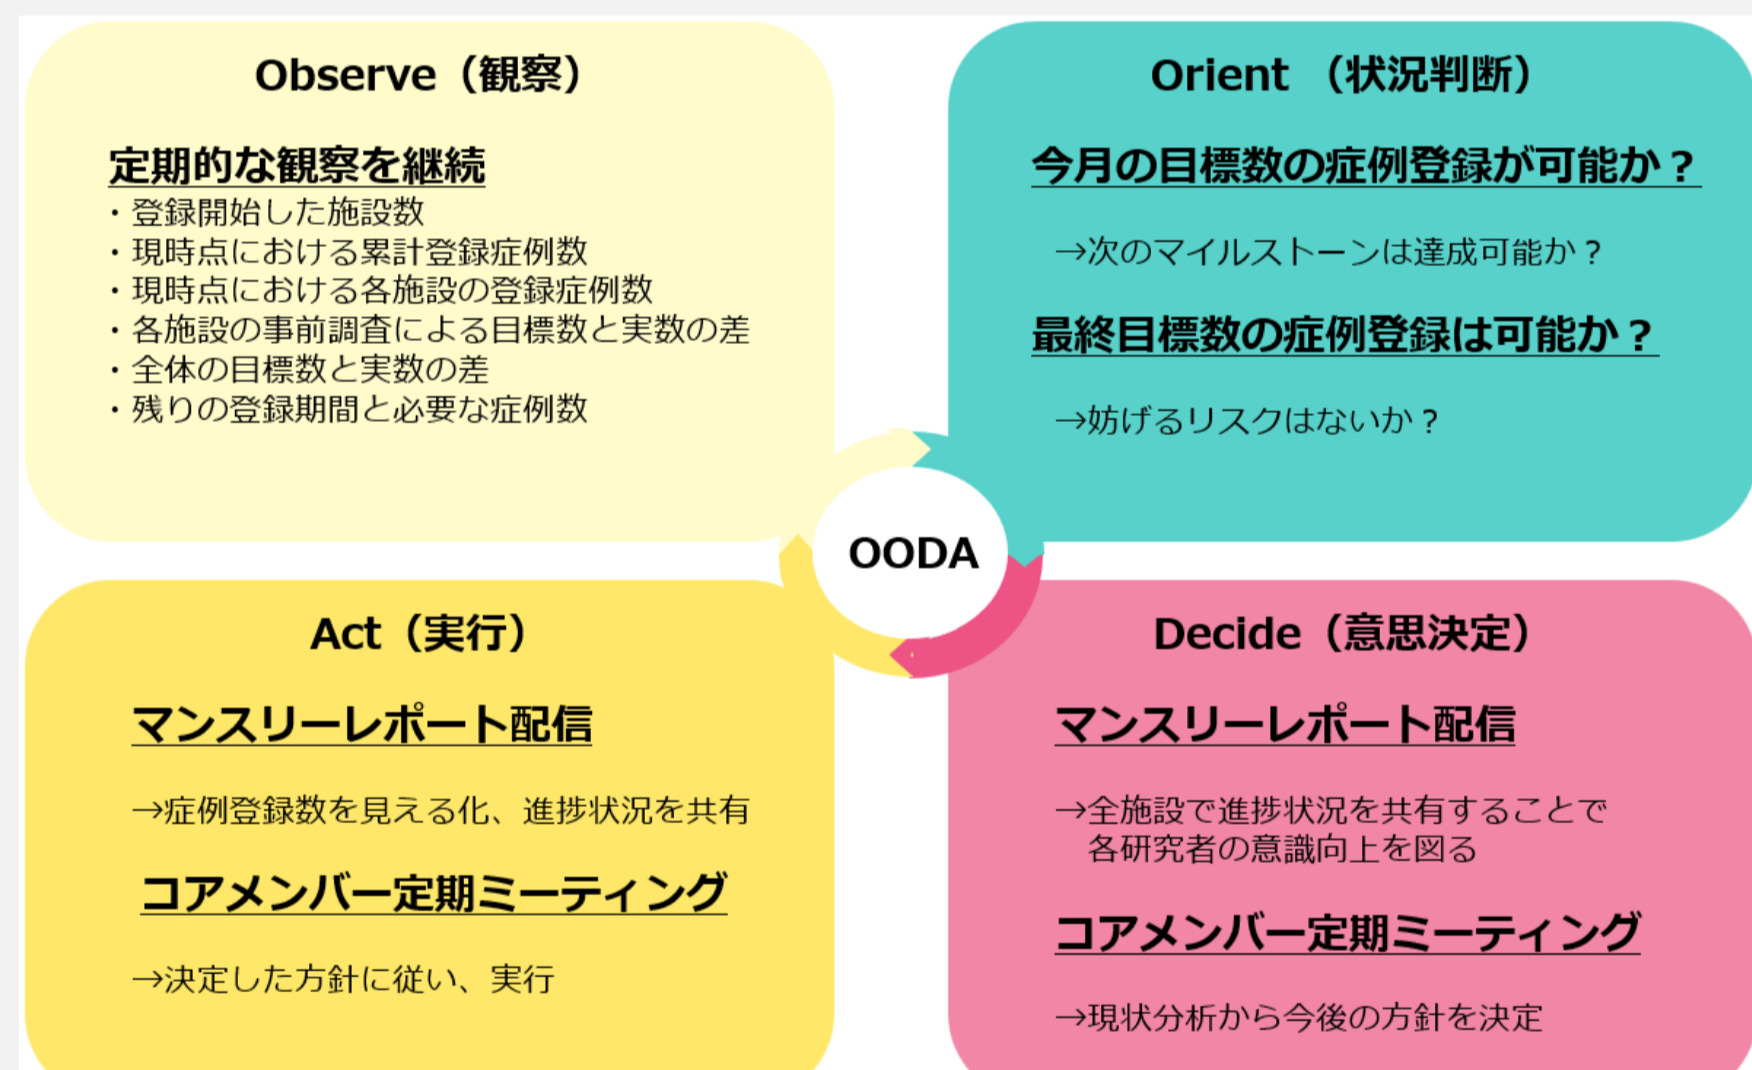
Observe（観察）

定期的な観察を継続

・登録開始した施設数
・現時点における累計登録症例数
・現時点における各施設の登録症例数
・各施設の事前調査による目標数と実数の差
・全体の目標数と実数の差
・残りの登録期間と必要な症例数

Orient （状況判断）

今月の目標数の症例登録が可能か？

→次のマイルストーンは達成可能か？

最終目標数の症例登録は可能か？

→妨げるリスクはないか？

OODA

Act（実行）

マンスリーレポート配信

→症例登録数を見える化、進捗状況を共有

コアメンバー定期ミーティング

→決定した方針に従い、実行

Decide（意思決定）

マンスリーレポート配信

→全施設で進捗状況を共有することで各研究者の意識向上を図る

コアメンバー定期ミーティング

→現状分析から今後の方針を決定